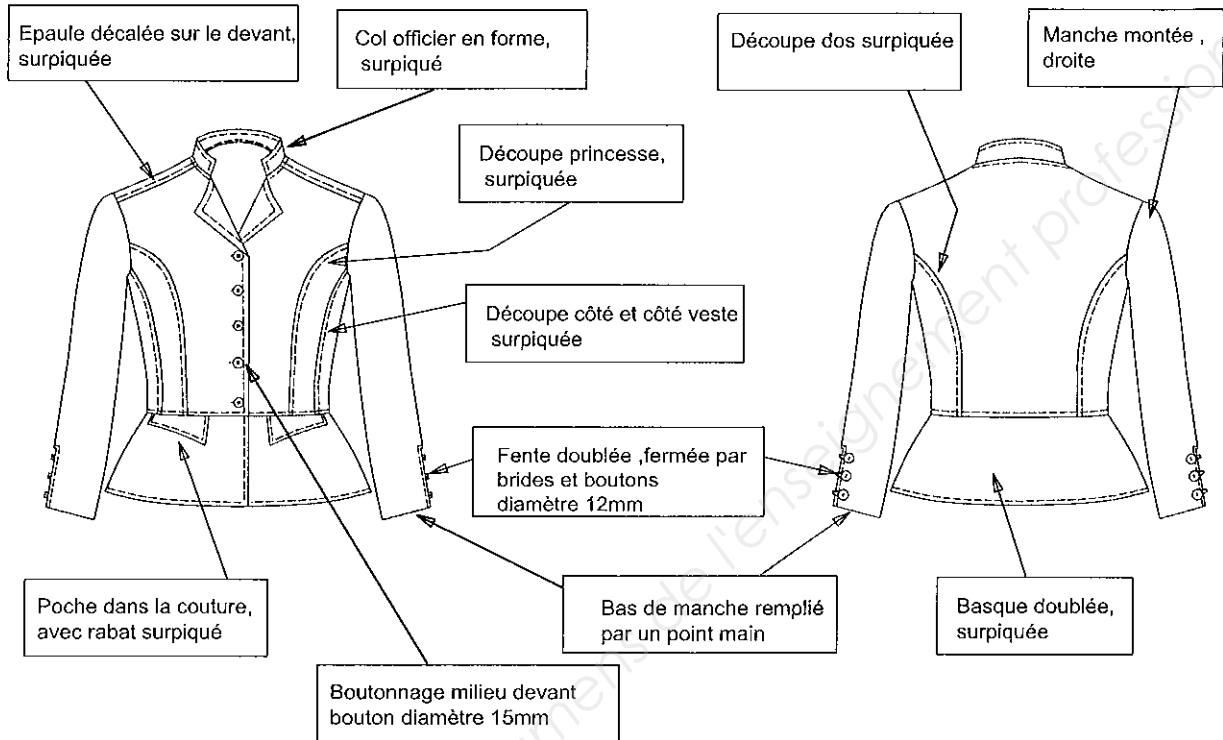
Epaule décalée sur le devant, surpiquée

Col officier en forme, surpiqué

Découpe dos surpiquée

Manche montée , droite

Découpe princesse, surpiquée

Découpe côté et côté veste surpiquée

Fente doublée ,fermée par brides et boutons diamètre 12mm

Poche dans la couture, avec rabat surpiqué

Bas de manche remplié par un point main

Basque doublée, surpiquée

Boutonnage milieu devant bouton diamètre 15mm

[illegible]ments de l'enseignement profession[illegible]